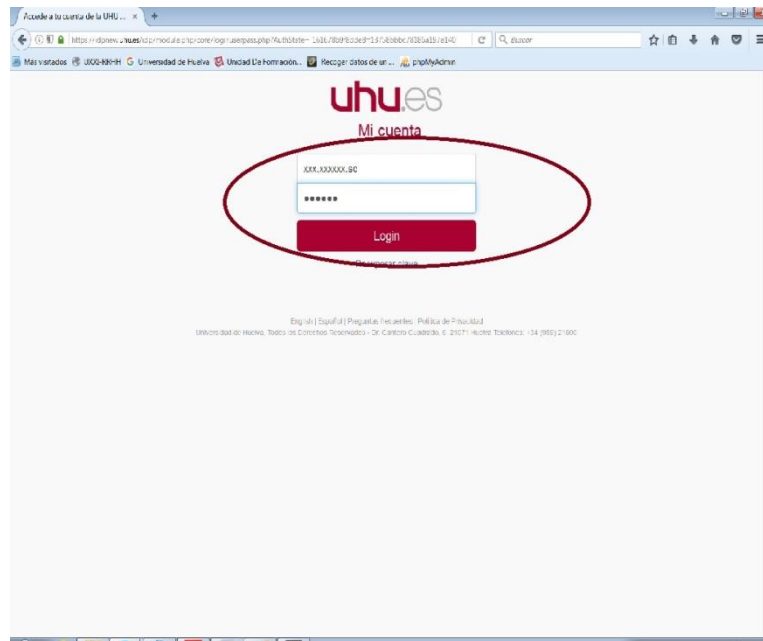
Accede a tu cuenta de la UHU... ×

https://idpnew.uhu.es/idp/module.php/core/loginuserpass.php?AuthState=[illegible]

Buscar

Más visitados UXXI-RRHH Universidad de Huelva Unidad De Formación... Recoger datos de un ... phpMyAdmin

uhu.es

Mi cuenta

xxx.xxxxxx.sc

••••••

Login

Recuperar clave

English | Español | Preguntas Frecuentes | Política de Privacidad

Universidad de Huelva. Todos los Derechos Reservados - Dr. Cantero Cuadrado, 6. 21071 Huelva Teléfono: +34 (959) 21800